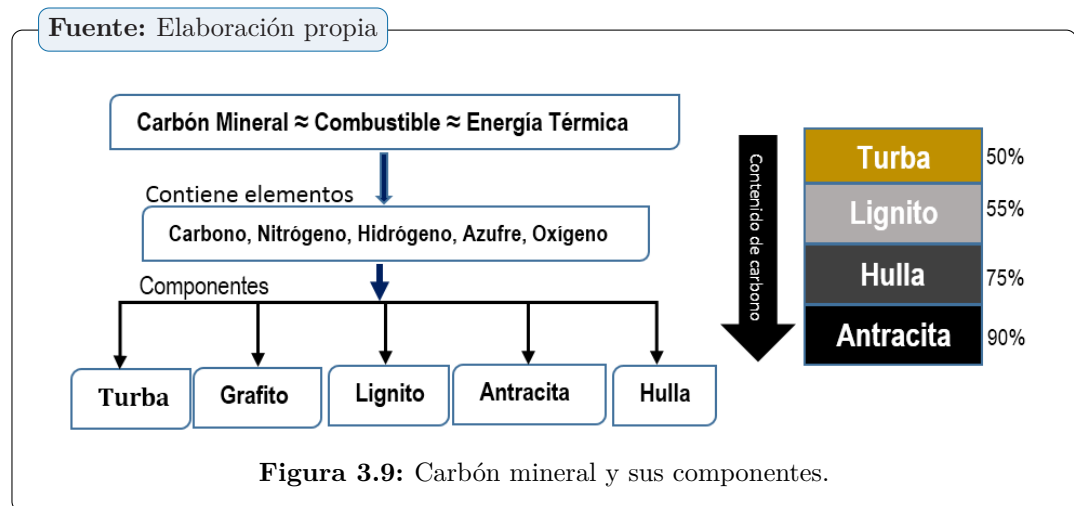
**Fuente:** Elaboración propia

Carbón Mineral ≈ Combustible ≈ Energía Térmica

Contiene elementos

Carbono, Nitrógeno, Hidrógeno, Azufre, Oxígeno

Componentes

Turba

Grafito

Lignito

Antracita

Hulla

Contenido de carbono

| | |
|---|---|
| Turba | 50% |
| Lignito | 55% |
| Hulla | 75% |
| Antracita | 90% |

**Figura 3.9:** Carbón mineral y sus componentes.